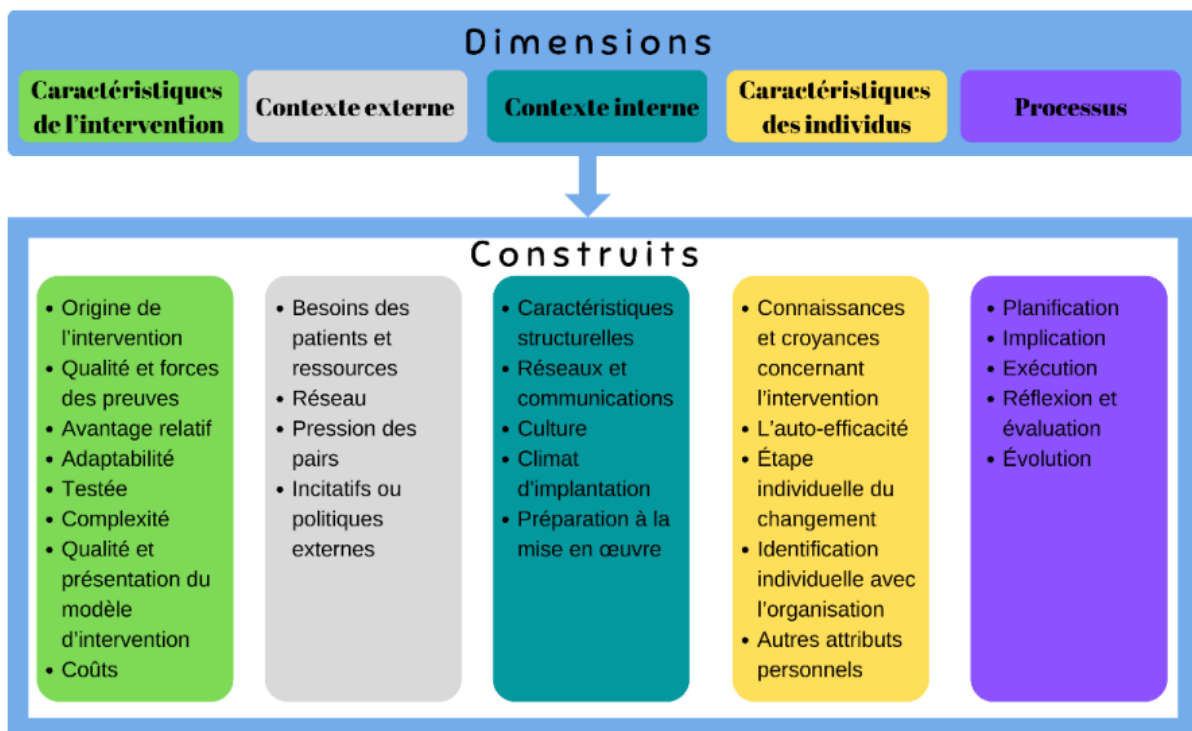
Dimensions

Caractéristiques de l'intervention

Contexte externe

Contexte interne

Caractéristiques des individus

Processus

Construits

- Origine de l'intervention
- Qualité et forces des preuves
- Avantage relatif
- Adaptabilité
- Testée
- Complexité
- Qualité et présentation du modèle d'intervention
- Coûts

- Besoins des patients et ressources
- Réseau
- Pression des pairs
- Incitatifs ou politiques externes

- Caractéristiques structurelles
- Réseaux et communications
- Culture
- Climat d'implantation
- Préparation à la mise en œuvre

- Connaissances et croyances concernant l'intervention
- L'auto-efficacité
- Étape individuelle du changement
- Identification individuelle avec l'organisation
- Autres attributs personnels

- Planification
- Implication
- Exécution
- Réflexion et évaluation
- Évolution